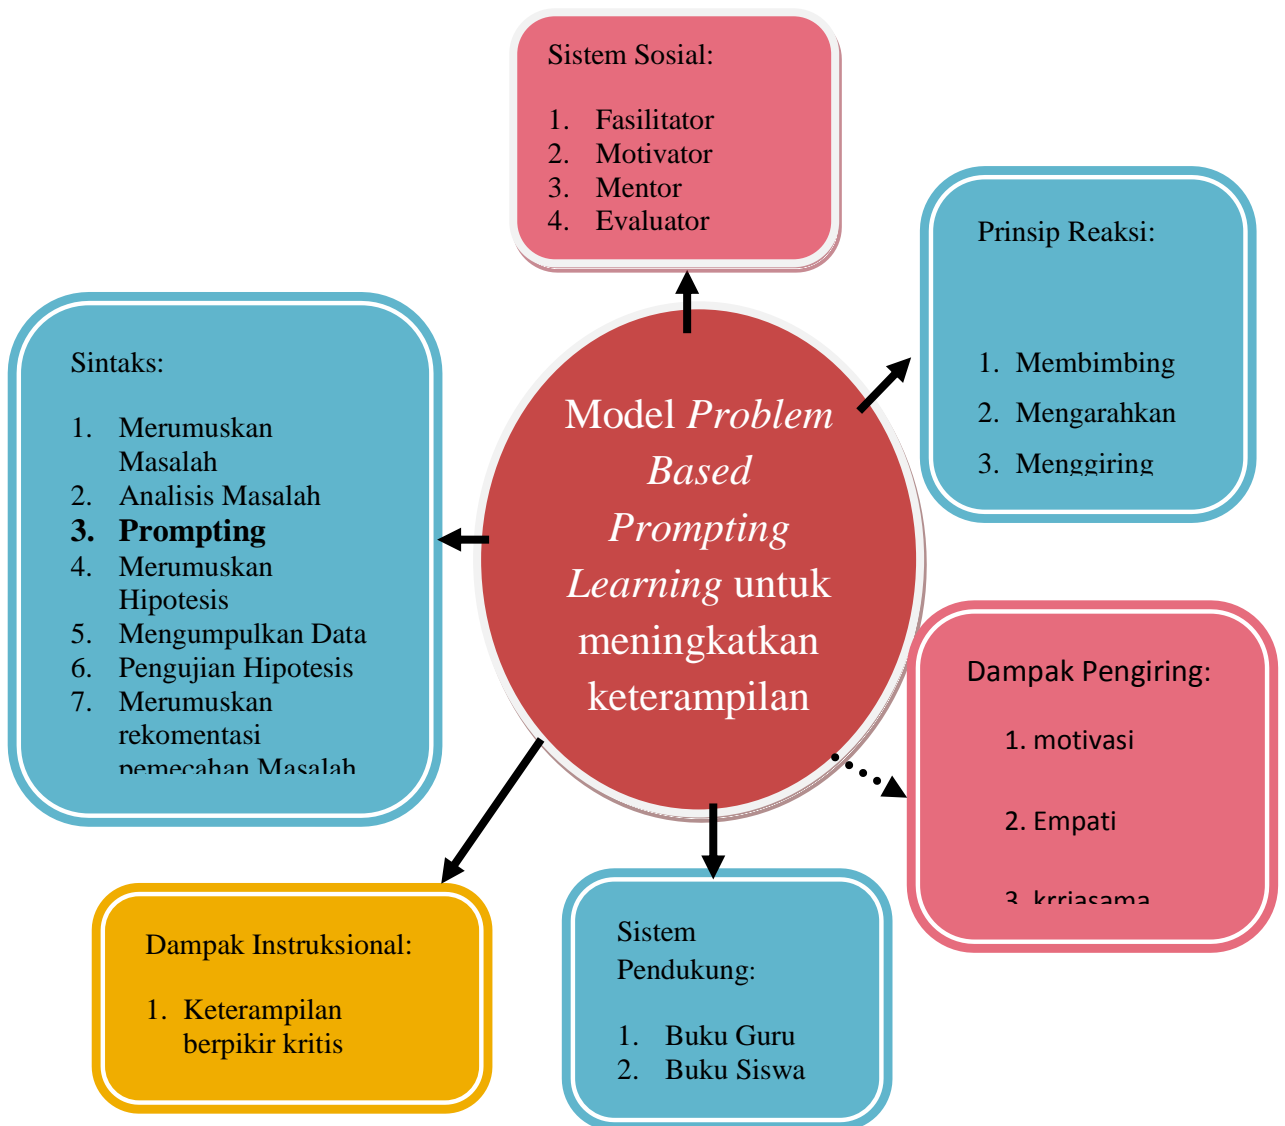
Sistem Sosial:

1. Fasilitator
2. Motivator
3. Mentor
4. Evaluator

Prinsip Reaksi:

1. Membimbing
2. Mengarahkan
3. Menggiring

Sintaks:

1. Merumuskan Masalah
2. Analisis Masalah
**3. Prompting**
4. Merumuskan Hipotesis
5. Mengumpulkan Data
6. Pengujian Hipotesis
7. Merumuskan rekomentasi pemecahan Masalah

Model *Problem Based Prompting Learning* untuk meningkatkan keterampilan

Dampak Pengiring:

1. motivasi

2. Empati

3. krriasama

Dampak Instruksional:

1. Keterampilan berpikir kritis

Sistem Pendukung:

1. Buku Guru
2. Buku Siswa